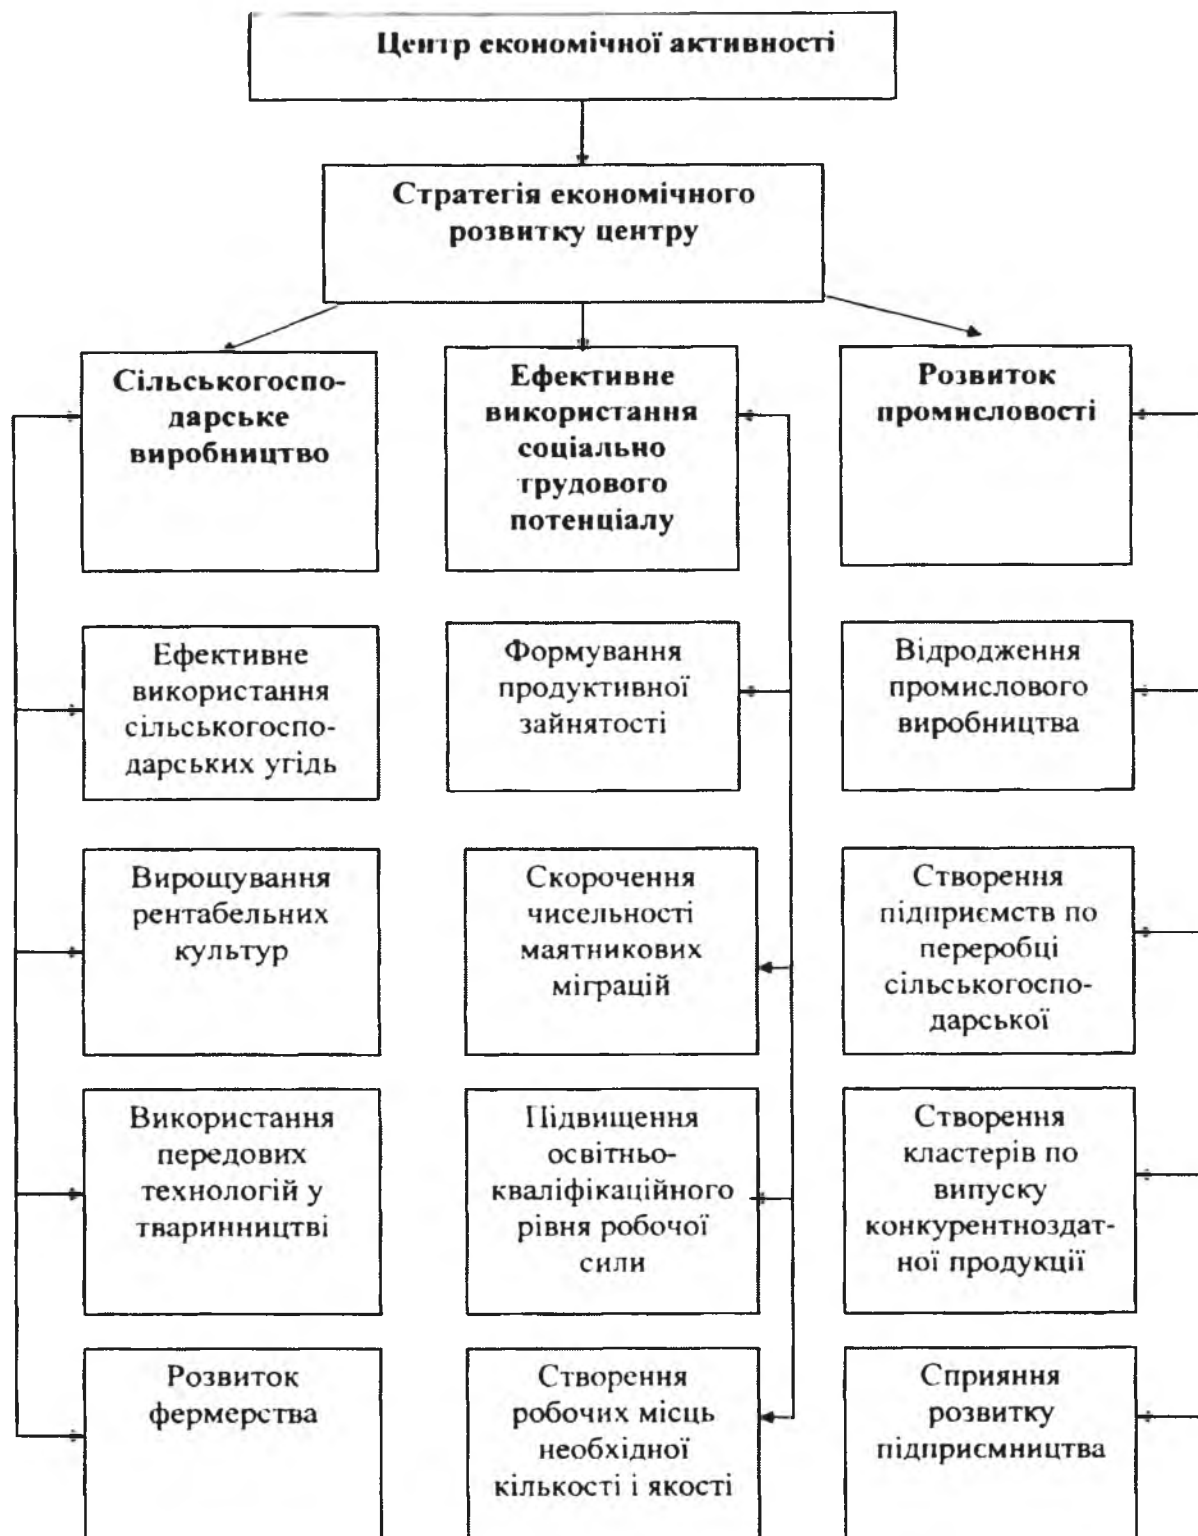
Центр економічної активності

Стратегія економічного розвитку центру

Сільськогосподарське виробництво

Ефективне використання соціально трудового потенціалу

Розвиток промисловості

Ефективне використання сільськогосподарських угідь

Вирощування рентабельних культур

Використання передових технологій у тваринництві

Розвиток фермерства

Формування продуктивної зайнятості

Скорочення чисельності маятникових міграцій

Підвищення освітньо-кваліфікаційного рівня робочої сили

Створення робочих місць необхідної кількості і якості

Відродження промислового виробництва

Створення підприємств по переробці сільськогосподарської

Створення кластерів по випуску конкурентноздатної продукції

Сприяння розвитку підприємництва